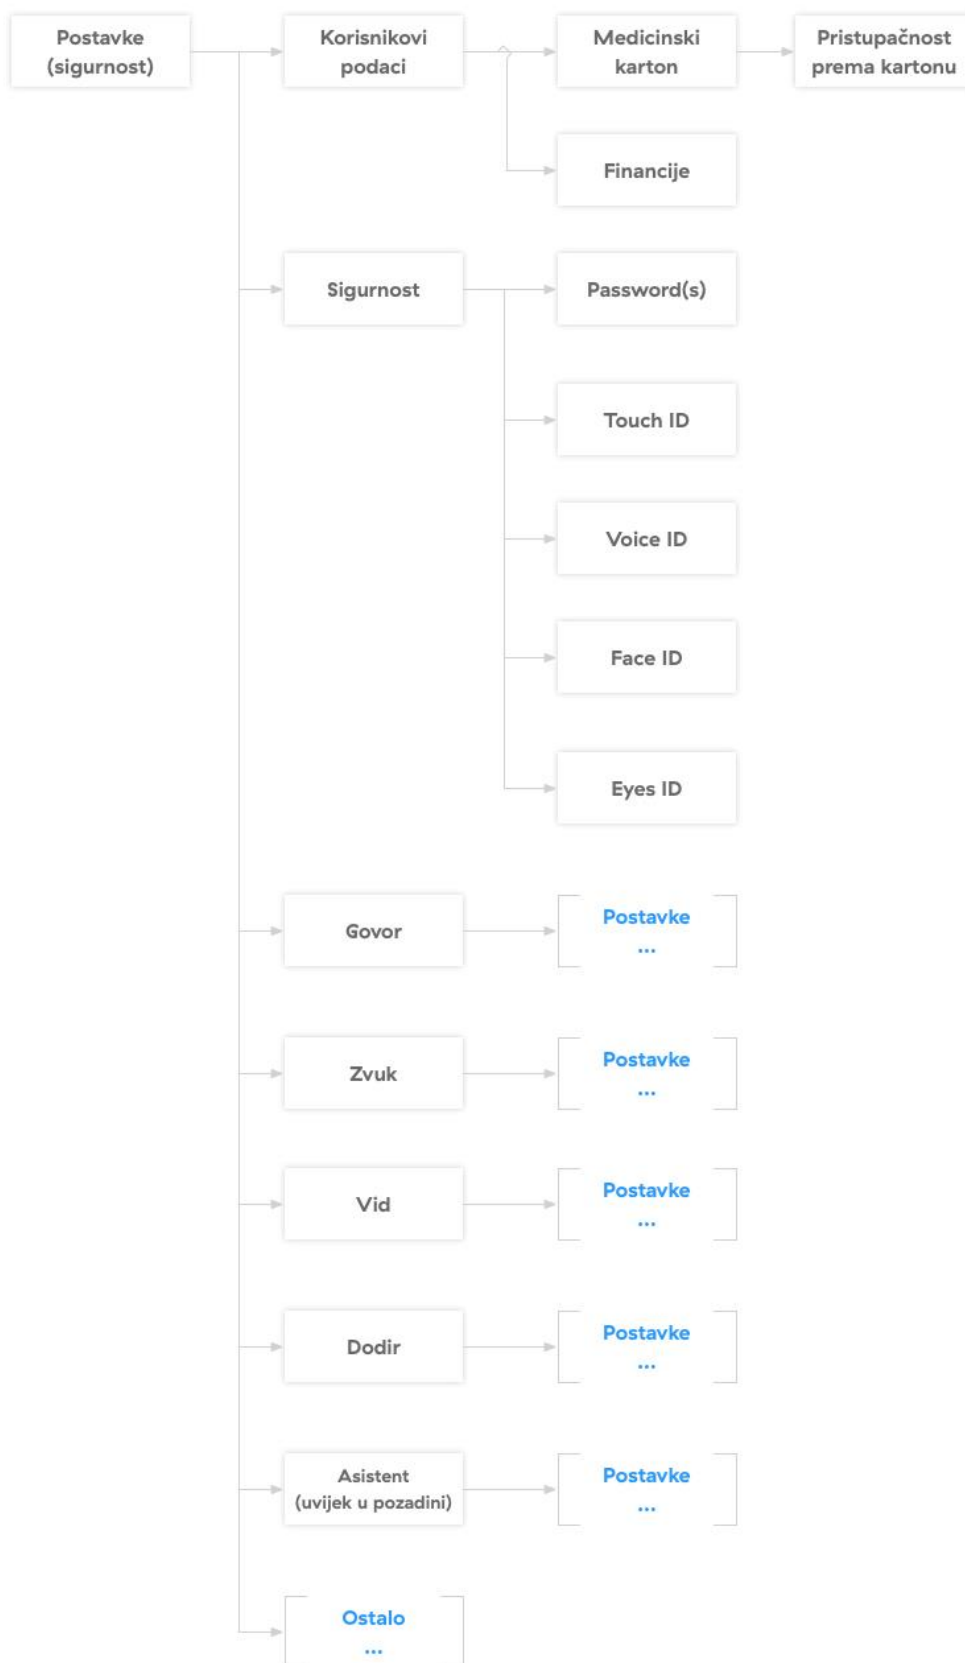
Postavke (sigurnost)

Korisnikovi podaci

Medicinski karton

Pristupačnost prema kartonu

Financije

Sigurnost

Password(s)

Touch ID

Voice ID

Face ID

Eyes ID

Govor

Postavke ...

Zvuk

Postavke ...

Vid

Postavke ...

Dodir

Postavke ...

Asistent (uvijek u pozadini)

Postavke ...

Ostalo ...